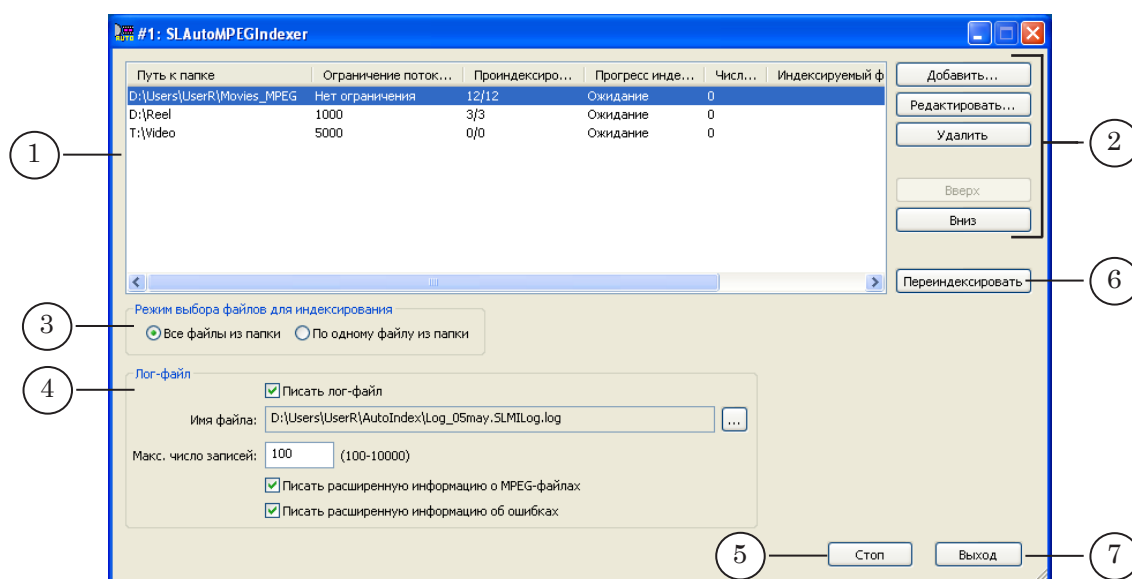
#1: SLAutoMPEGIndexer

| Путь к папке | Ограничение поток... | Проиндексиро... | Прогресс инде... | Числ... | Индексируемый ф |
|---|---|---|---|---|---|
| D:\Users\UserR\Movies_MPEG | Нет ограничения | 12/12 | Ожидание | 0 | |
| D:\Reel | 1000 | 3/3 | Ожидание | 0 | |
| T:\Video | 5000 | 0/0 | Ожидание | 0 | |

Добавить...
Редактировать...
Удалить
Вверх
Вниз
Переиндексировать

1
2
3
4
5
6
7

Режим выбора файлов для индексирования
Все файлы из папки
По одному файлу из папки

Лог-файл
Писать лог-файл
Имя файла: D:\Users\UserR\AutoIndex\Log_05may.SLMILog.log
...
Макс. число записей: 100 (100-10000)
Писать расширенную информацию о MPEG-файлах
Писать расширенную информацию об ошибках

Стоп
Выход